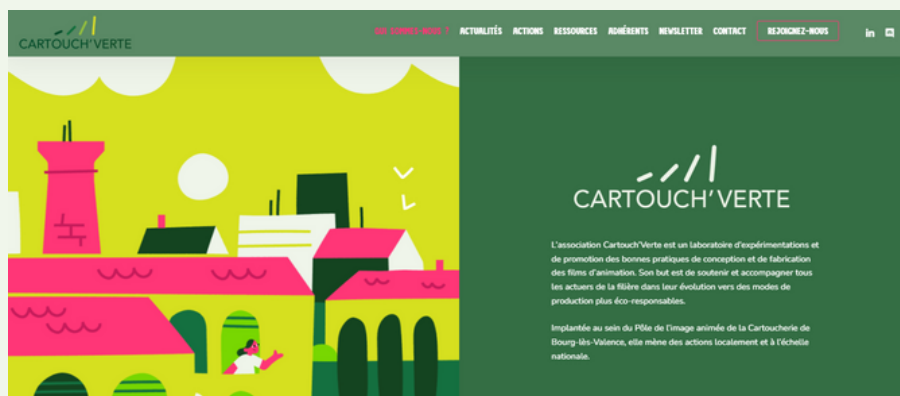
CARTOUCH'VERTE

QUI SOMMES-NOUS ? ACTUALITÉS ACTIONS RESSOURCES ADHÉRENTS NEWSLETTER CONTACT REJOIGNEZ-NOUS

CARTOUCH'VERTE

L'association Cartouch'Verte est un laboratoire d'expérimentations et de promotion des bonnes pratiques de conception et de fabrication des films d'animation. Son but est de soutenir et accompagner tous les acteurs de la filière dans leur évolution vers des modes de production plus éco-responsables.

Implantée au sein du Pôle de l'image animée de la Cartoucherie de Bourg-lès-Valence, elle mène des actions localement et à l'échelle nationale.